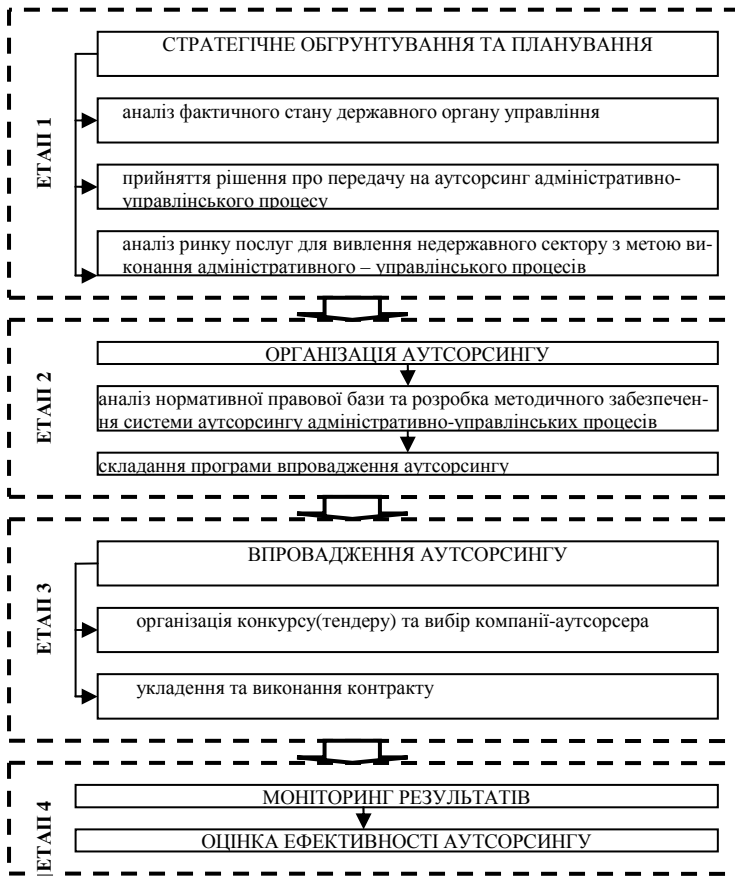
ЕТАП 1

СТРАТЕГІЧНЕ ОБГРУНТУВАННЯ ТА ПЛАНУВАННЯ

аналіз фактичного стану державного органу управління

прийняття рішення про передачу на аутсорсинг адміністративно-управлінського процесу

аналіз ринку послуг для вивлення недержавного сектору з метою виконання адміністративного – управлінського процесів

ЕТАП 2

ОРГАНІЗАЦІЯ АУТСОРСИНГУ

аналіз нормативної правової бази та розробка методичного забезпечення системи аутсорсингу адміністративно-управлінських процесів

складання програми впровадження аутсорсингу

ЕТАП 3

ВПРОВАДЖЕННЯ АУТСОРСИНГУ

організація конкурсу(тендеру) та вибір компанії-аутсорсера

укладення та виконання контракту

ЕТАП 4

МОНІТОРИНГ РЕЗУЛЬТАТІВ

ОЦІНКА ЕФЕКТИВНОСТІ АУТСОРСИНГУ